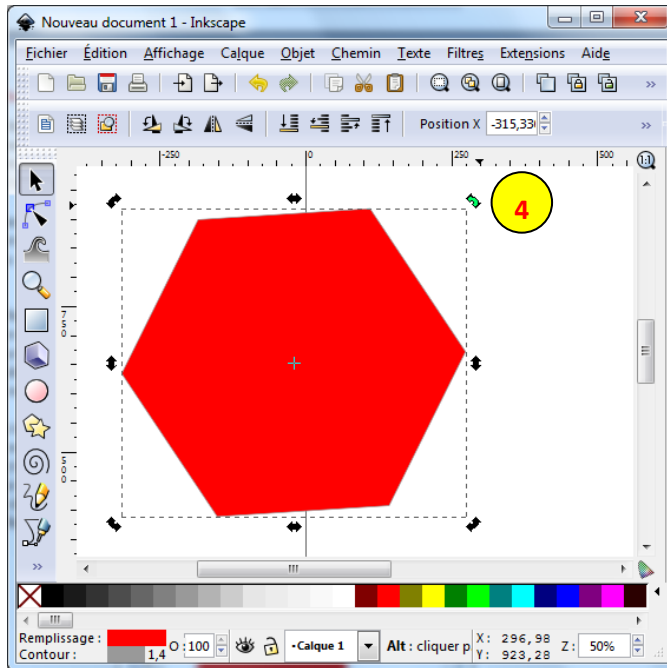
Nouveau document 1 - Inkscape

Fichier Édition Affichage Calque Objet Chemin Texte Filtres Extensions Aide

Position X -315,33

-250 0 250 500

750

500

4

Remplissage :
Contour : 1,4
O: 100
•Calque 1
Alt : cliquer p
X: 296,98
Y: 923,28
Z: 50%